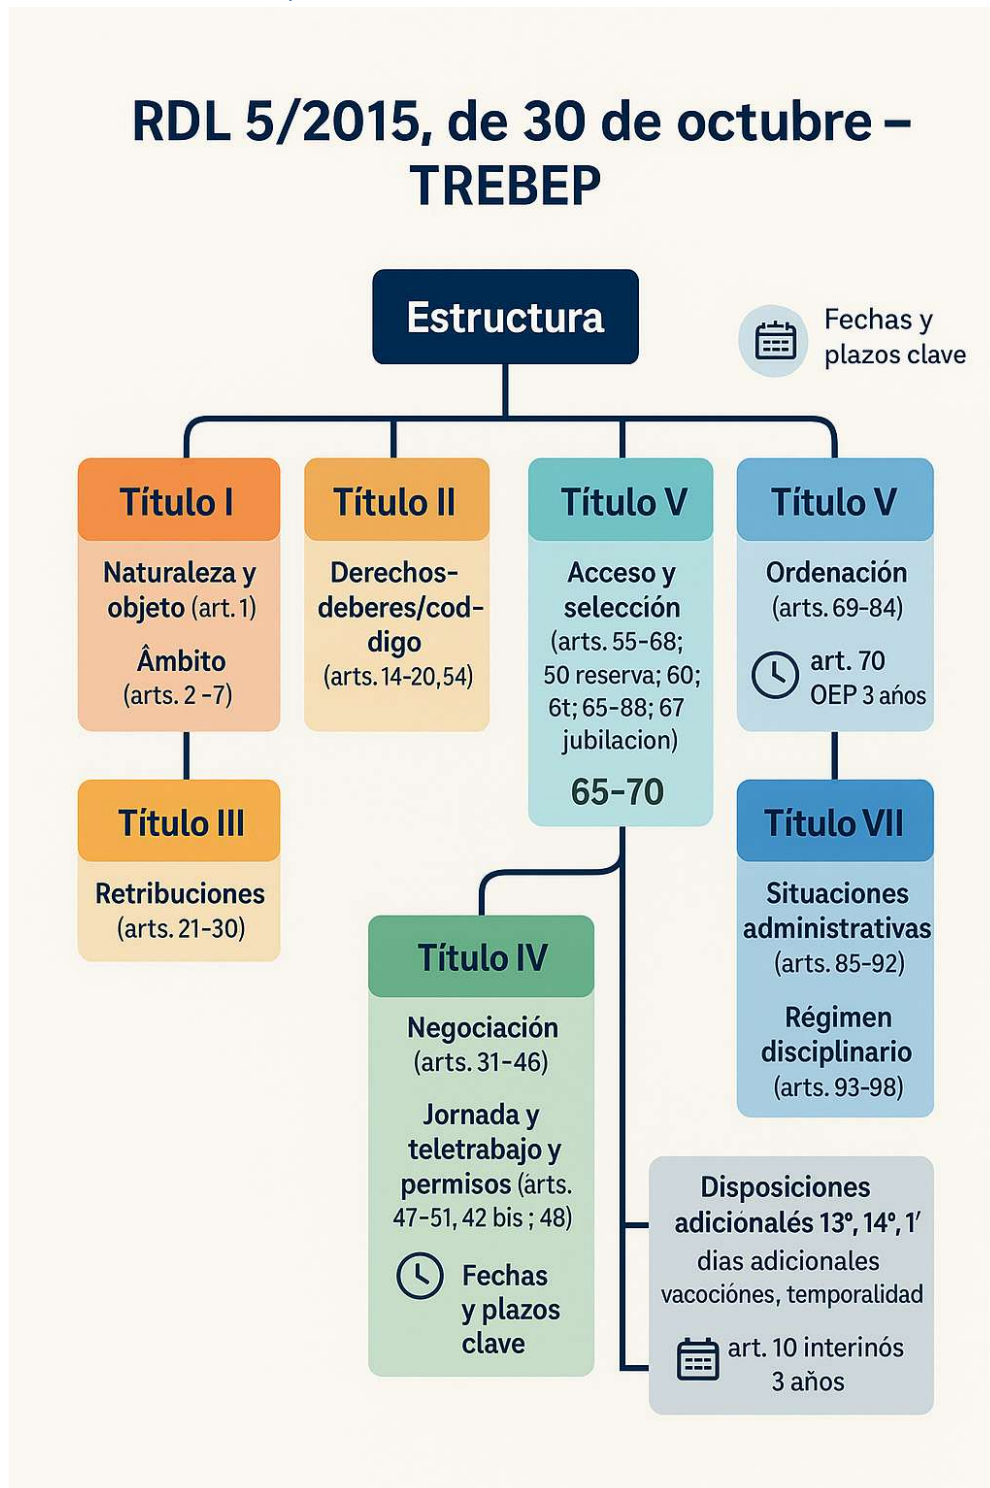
RDL 5/2015, de 30 de octubre – TREBEP

Estructura

Fechas y plazos clave

Título I
Naturaleza y objeto (art. 1)
Âmbito (arts. 2 -7)

Título III
Retribuciones (arts. 21-30)

Título II
Derechos-deberes/cod-digo (arts. 14-20, 54)

Título V
Acceso y selección (arts. 55-68; 50 reserva; 60; 6t; 65-88; 67 jubilacion)
65-70

Título IV
Negociación (arts. 31-46)
Jornada y teletrabajo y permisos (arts. 47-51, 42 bis ; 48)
Fechas y plazos clave

Título V
Ordenación (arts. 69-84)
art. 70 OEP 3 años

Título VII
Situaciones administrativas (arts. 85-92)
Régimen disciplinario (arts. 93-98)

Disposiciones adicionalés 13°, 14°, 1′
dias adicionales vacociónes, temporalidad
art. 10 interinós 3 años